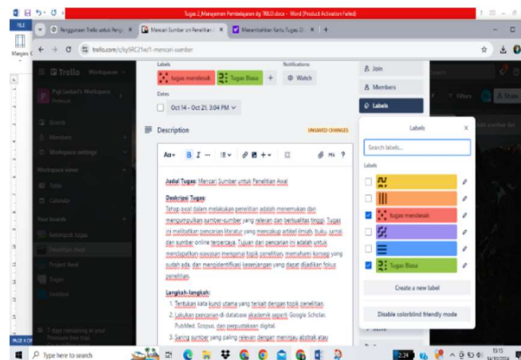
Tugas 2_Manajemen Pembelajaran dg TRELLO.docx - Word (Product Activation Failed)

Penggunaan Trello untuk Pengi ×
Mencari Sumber dan Penelitian ×
Memanfaatkan Kartu Tugas D ×

trello.com/c/hjSRC2Yw/1-mencari-sumber

Trello

Labels
tugas mendesak
Tugas Biasa
+

Notifications
Watch

Dates
Oct 14 - Oct 21, 3:04 PM

Description
UNSAVED CHANGES

Judul Tugas: Mencari Sumber untuk Penelitian Awal

Deskripsi Tugas:
Tahap awal dalam melakukan penelitian adalah menemukan dan mengumpulkan sumber-sumber yang relevan dan berkualitas tinggi. Tugas ini melibatkan pencarian literatur yang mencakup artikel ilmiah, buku, jurnal dan sumber online terpercaya. Tujuan dari pencarian ini adalah untuk mendapatkan wawasan mengenai topik penelitian, memahami konsep yang sudah ada, dan mengidentifikasi kesenjangan yang dapat dijadikan fokus penelitian.

Langkah-langkah:
1. Tentukan kata kunci utama yang terkait dengan topik penelitian.
2. Lakukan pencarian di database akademik seperti Google Scholar, PubMed, Scopus, dan perpustakaan digital.
3. Saring sumber yang paling relevan dengan membaca abstrak atau

Join
Members
Labels

Labels
Search labels...
Labels
tugas mendesak
Tugas Biasa
Create a new label
Disable colorblind friendly mode

Search